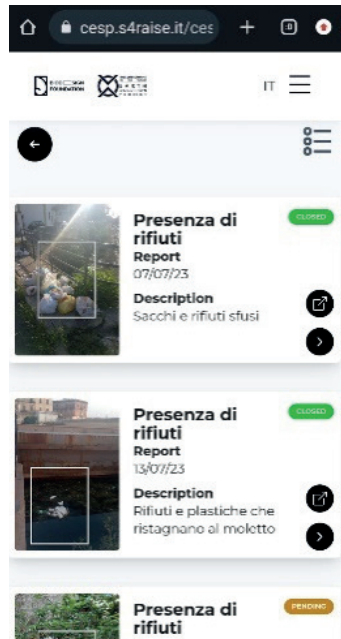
cesp.s4raise.it/ces

IT

Presenza di rifiuti
CLOSED
Report
07/07/23
Description
Sacchi e rifiuti sfusi

Presenza di rifiuti
CLOSED
Report
13/07/23
Description
Rifiuti e plastiche che ristagnano al molotto

Presenza di rifiuti
PENDING